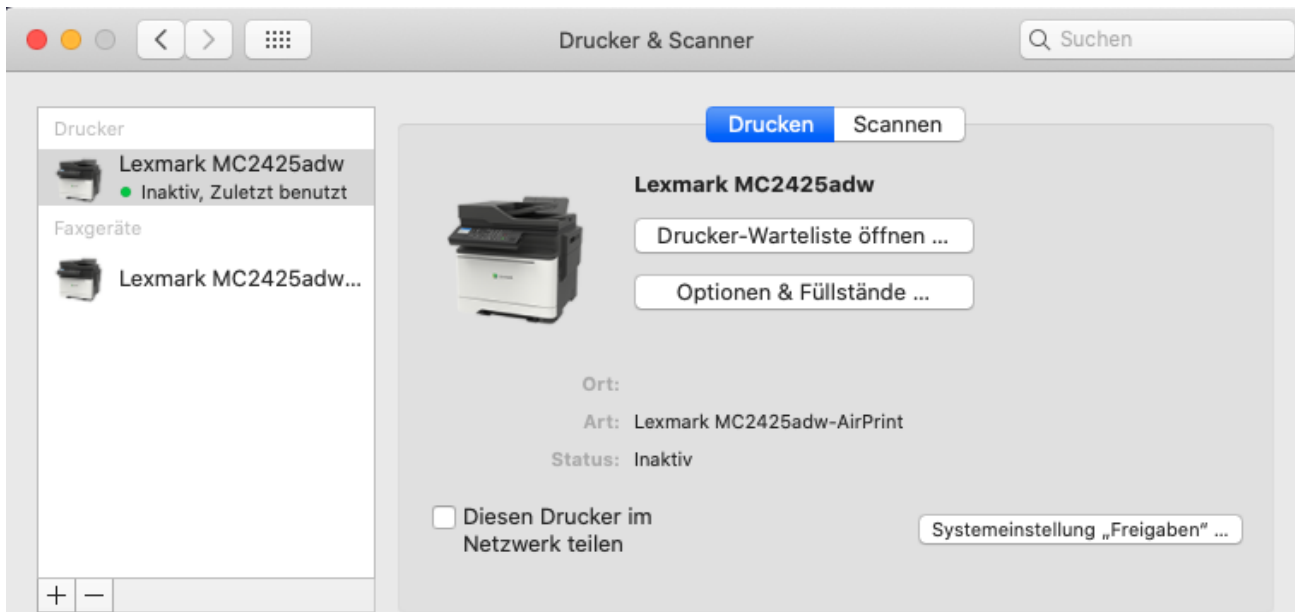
Drucker & Scanner

Suchen

Drucker

Lexmark MC2425adw
Inaktiv, Zuletzt benutzt

Faxgeräte

Lexmark MC2425adw...

+ −

Drucken Scannen

Lexmark MC2425adw

Drucker-Warteliste öffnen ...

Optionen & Füllstände ...

Ort:

Art: Lexmark MC2425adw-AirPrint

Status: Inaktiv

Diesen Drucker im Netzwerk teilen

Systemeinstellung „Freigaben" ...